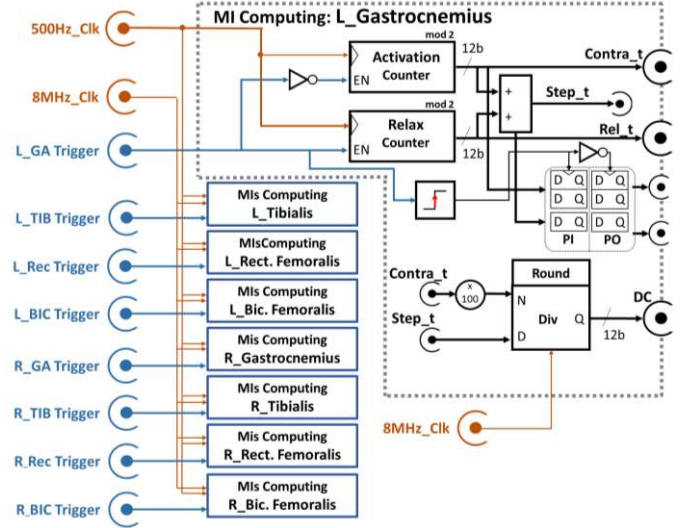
MI Computing: L_Gastrocnemius

500Hz_Clk

8MHz_Clk

L_GA Trigger

L_TIB Trigger

L_Rec Trigger

L_BIC Trigger

R_GA Trigger

R_TIB Trigger

R_Rec Trigger

R_BIC Trigger

mod 2
Activation Counter
EN

12b

Contra_t

mod 2
Relax Counter
EN

+
+

Step_t

Rel_t

12b

D Q D Q
D Q D Q
D Q D Q
PI PO

MIs Computing L_Tibialis

MIsComputing L_Rect. Femoralis

MIs Computing L_Bic. Femoralis

MIs Computing R_Gastrocnemius

MIs Computing R_Tibialis

MIs Computing R_Rect. Femoralis

MIs Computing R_Bic. Femoralis

Contra_t

x 100

Round

N

Div

Q

DC

Step_t

D

12b

8MHz_Clk